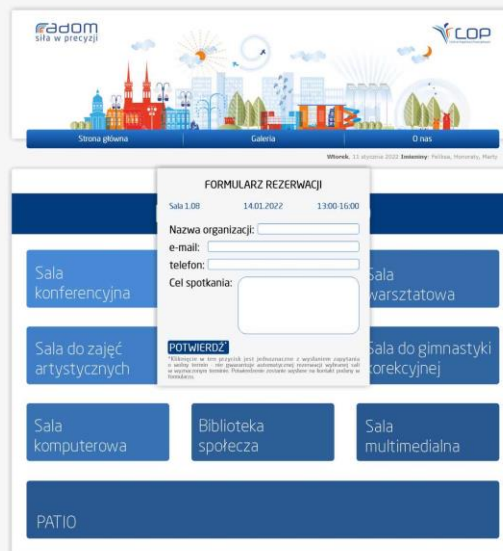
radom
siła w precyzji

COP

Strona główna
Galeria
O nas

Wtorek, 11 stycznia 2022 Imieniny: Feliksa, Honoraty, Marty

FORMULARZ REZERWACJI

Sala 1.08
14.01.2022
13:00-16:00

Nazwa organizacji:
e-mail:
telefon:
Cel spotkania:

POTWIERDŹ*

*Kliknięcie w ten przycisk jest jednoznaczne z wysłaniem zapytania o wolny termin - nie gwarantuje automatycznej rezerwacji wybranej sali w wybranym terminie. Potwierdzenie zostanie wysłane na kontakt podany w formularzu.

Sala konferencyjna

Sala warsztatowa

Sala do zajęć artystycznych

Sala do gimnastyki korekcyjnej

Sala komputerowa

Biblioteka społeczna

Sala multimedialna

PATIO